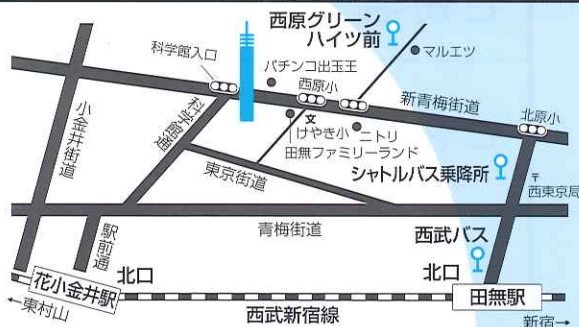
西原グリーン
ハイツ前
マルエツ
科学館入口
パチンコ出玉王
西原小
新青梅街道
北原小
小金井街道
科学館通
文
けやき小
ニトリ
田無ファミリーランド
東京街道
シャトルバス乗降所
〒
西東京局
青梅街道
駅前通
西武バス
北口
北口
花小金井駅
田無駅
←東村山
西武新宿線
新宿→